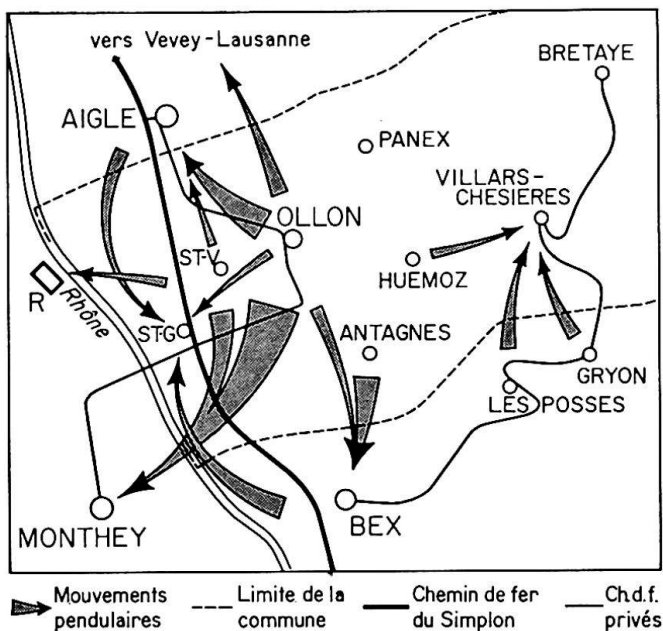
vers Vevey-Lausanne

BRETAYE

AIGLE

PANEX

VILLARS-CHESIERES

OLLON

ST-V

R

Rhône

HUEMOZ

ST-G

ANTAGNES

GRYON

LES POSSES

MONTHEY

BEX

Mouvements pendulaires

Limite de la commune

Chemin de fer du Simplon

Ch.d.f. privés